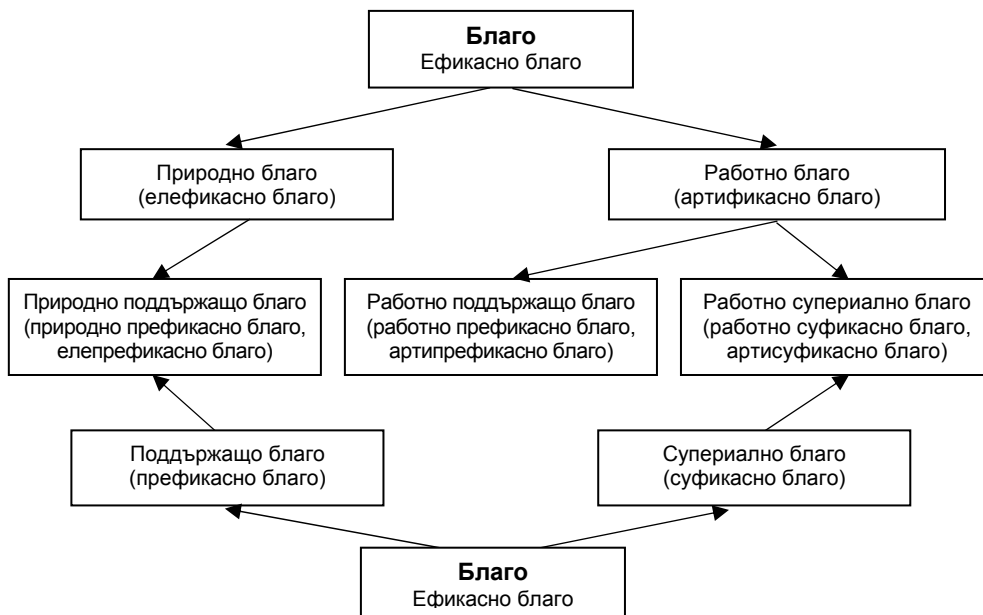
Благо
Ефикасно благо

Природно благо
(елефикасно благо)

Работно благо
(артификасно благо)

Природно поддържащо благо
(природно префикасно благо,
елепрефикасно благо)

Работно поддържащо благо
(работно префикасно благо,
артипрефикасно благо)

Работно супериално благо
(работно суфикасно благо,
артисуфикасно благо)

Поддържащо благо
(префикасно благо)

Супериално благо
(суфикасно благо)

Благо
Ефикасно благо